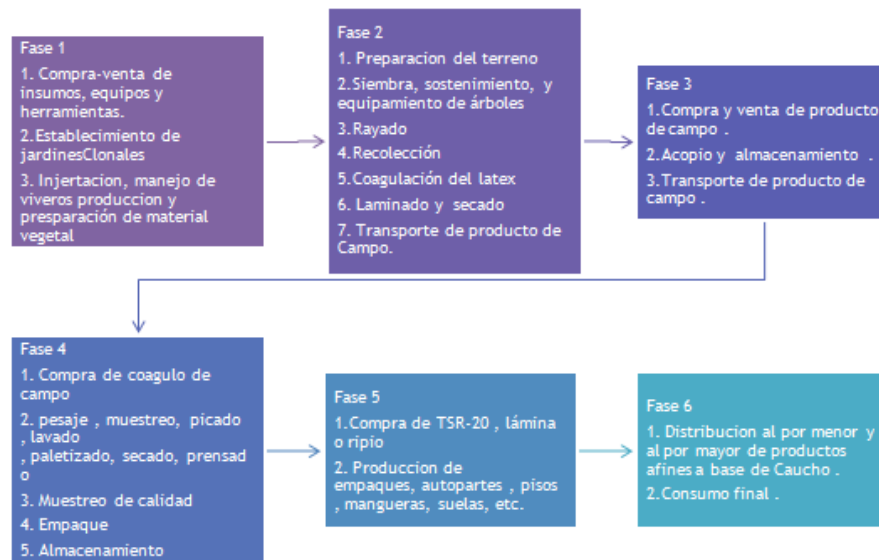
Fase 1

1. Compra-venta de insumos, equipos y herramientas.

2.Establecimiento de jardinesClonales

3. Injertacion, manejo de viveros produccion y presparación de material vegetal

Fase 2

1. Preparacion del terreno

2.Siembra, sostenimiento, y equipamiento de árboles

3.Rayado

4.Recolección

5.Coagulación del latex

6. Laminado y secado

7. Transporte de producto de Campo.

Fase 3

1.Compra y venta de producto de campo .

2.Acopio y almacenamiento .

3.Transporte de producto de campo .

Fase 4

1. Compra de coagulo de campo

2. pesaje , muestreo, picado , lavado , paletizado, secado, prensad o

3. Muestreo de calidad

4. Empaque

5. Almacenamiento

Fase 5

1.Compra de TSR-20 , lámina o ripio

2. Produccion de empaques, autopartes , pisos , mangueras, suelas, etc.

Fase 6

1. Distribucion al por menor y al por mayor de productos afines a base de Caucho .

2.Consumo final .